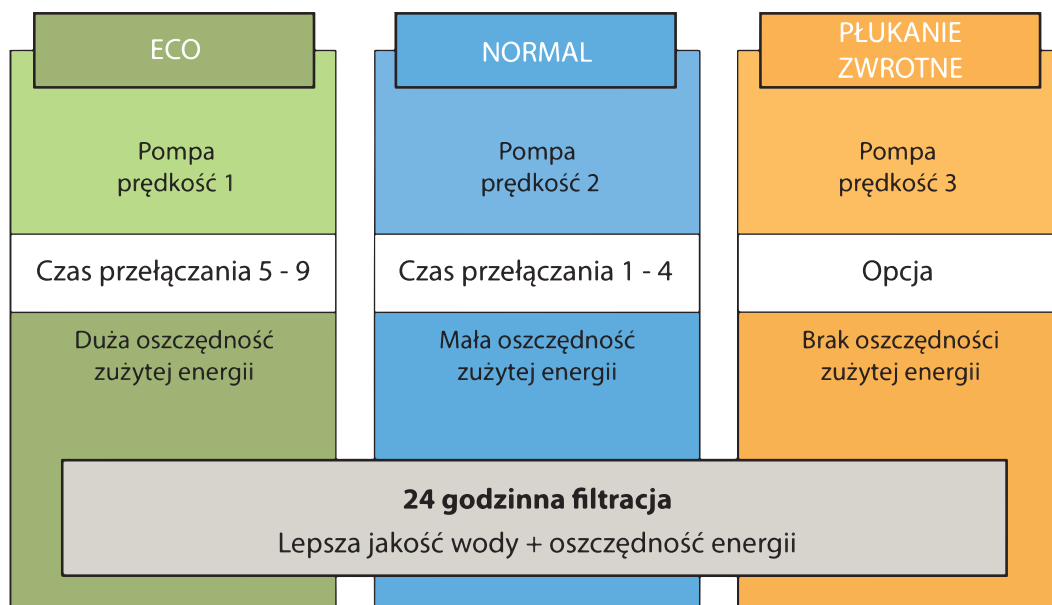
ECO

Pompa prędkość 1

Czas przełączania 5 - 9

Duża oszczędność zużytej energii

NORMAL

Pompa prędkość 2

Czas przełączania 1 - 4

Mała oszczędność zużytej energii

PŁUKANIE ZWROTNE

Pompa prędkość 3

Opcja

Brak oszczędności zużytej energii

**24 godzinna filtracja**

Lepsza jakość wody + oszczędność energii